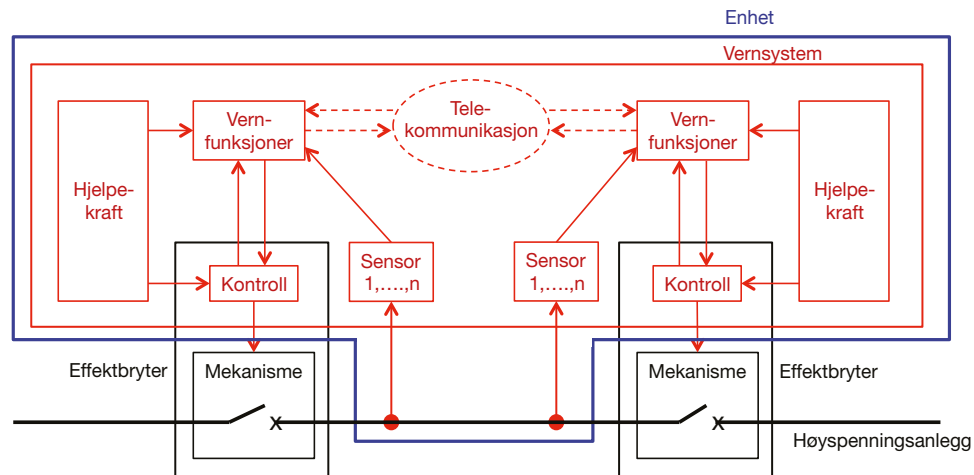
Enhet

Vernsystem

Hjelpekraft

Vernfunksjoner

Telekommunikasjon

Vernfunksjoner

Hjelpekraft

Sensor 1,….,n

Sensor 1,….,n

Kontroll

Kontroll

Effektbryter

Mekanisme

x

Mekanisme

x

Effektbryter

Høyspenningsanlegg